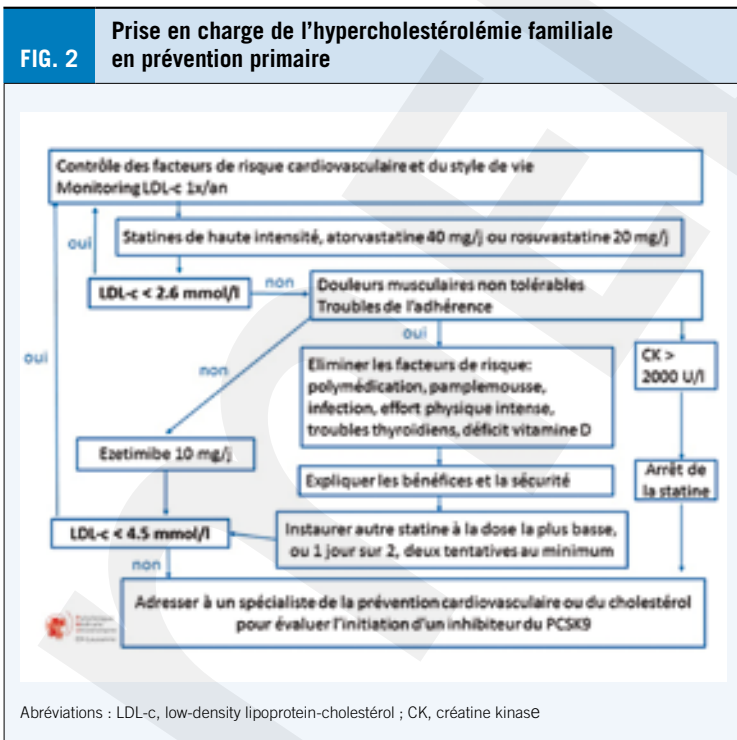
FIG. 2

Prise en charge de l'hypercholestérolémie familiale en prévention primaire

Contrôle des facteurs de risque cardiovasculaire et du style de vie
Monitoring LDL-c 1x/an

Statines de haute intensité, atorvastatine 40 mg/j ou rosuvastatine 20 mg/j

oui

LDL-c < 2.6 mmol/l

non

Douleurs musculaires non tolérables
Troubles de l'adhérence

oui

oui

non

Eliminer les facteurs de risque: polymédication, pamplemousse, infection, effort physique intense, troubles thyroidiens, déficit vitamine D

CK > 2000 U/l

Ezetimibe 10 mg/j

Expliquer les bénéfices et la sécurité

Arrêt de la statine

LDL-c < 4.5 mmol/l

Instaurer autre statine à la dose la plus basse, ou 1 jour sur 2, deux tentatives au minimum

non

Adresser à un spécialiste de la prévention cardiovasculaire ou du cholestérol pour évaluer l'initiation d'un inhibiteur du PCSK9

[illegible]

Abréviations : LDL-c, low-density lipoprotein-cholestérol ; CK, créatine kinase